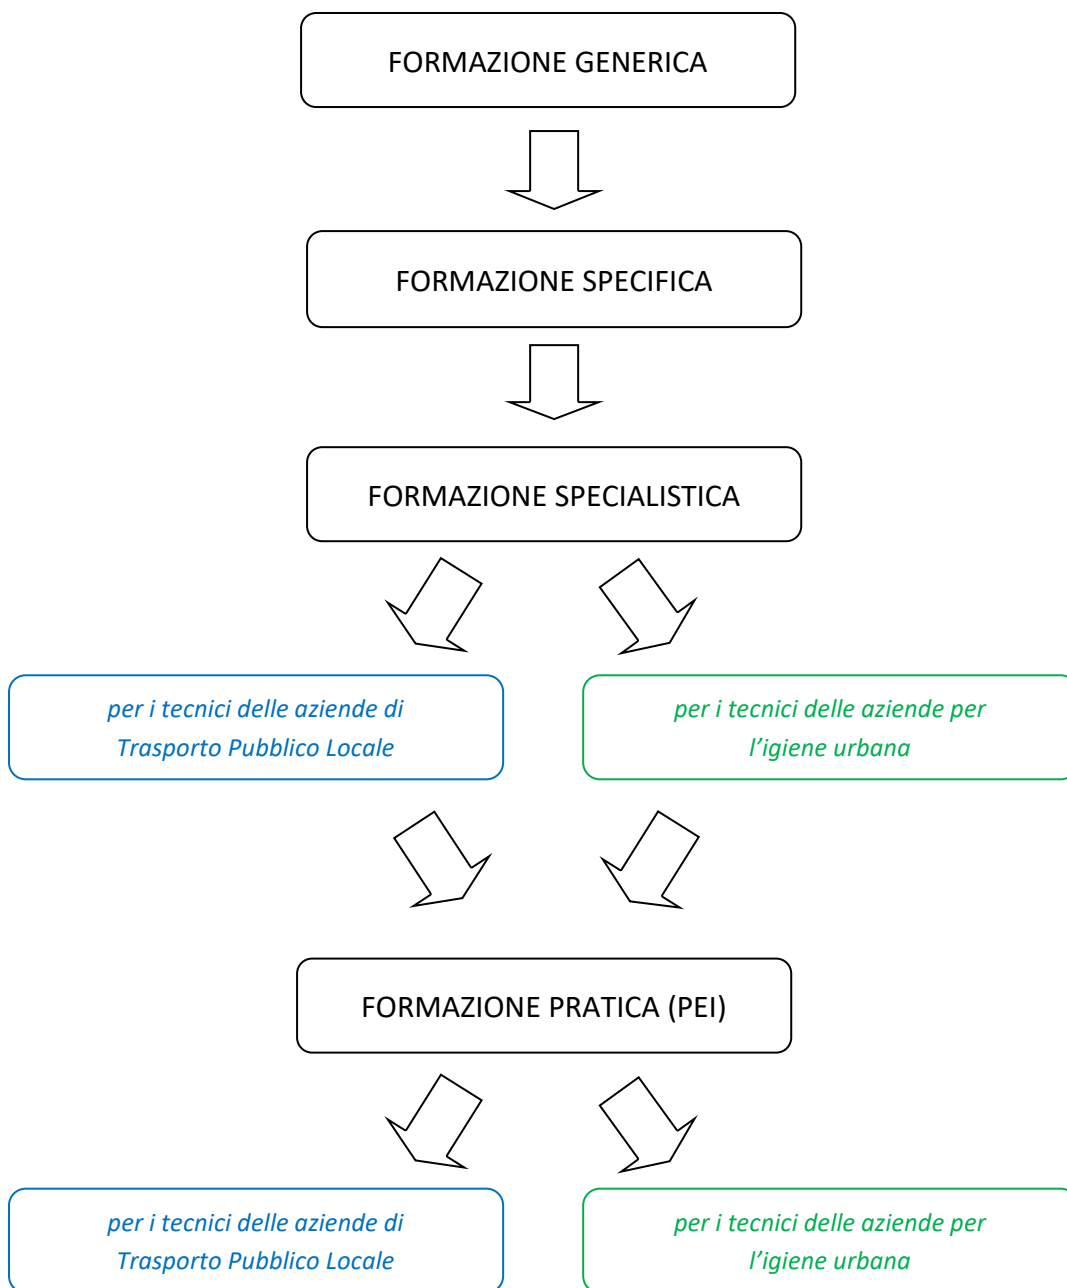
FORMAZIONE GENERICA

FORMAZIONE SPECIFICA

FORMAZIONE SPECIALISTICA

*per i tecnici delle aziende di Trasporto Pubblico Locale*

*per i tecnici delle aziende per l'igiene urbana*

FORMAZIONE PRATICA (PEI)

*per i tecnici delle aziende di Trasporto Pubblico Locale*

*per i tecnici delle aziende per l'igiene urbana*